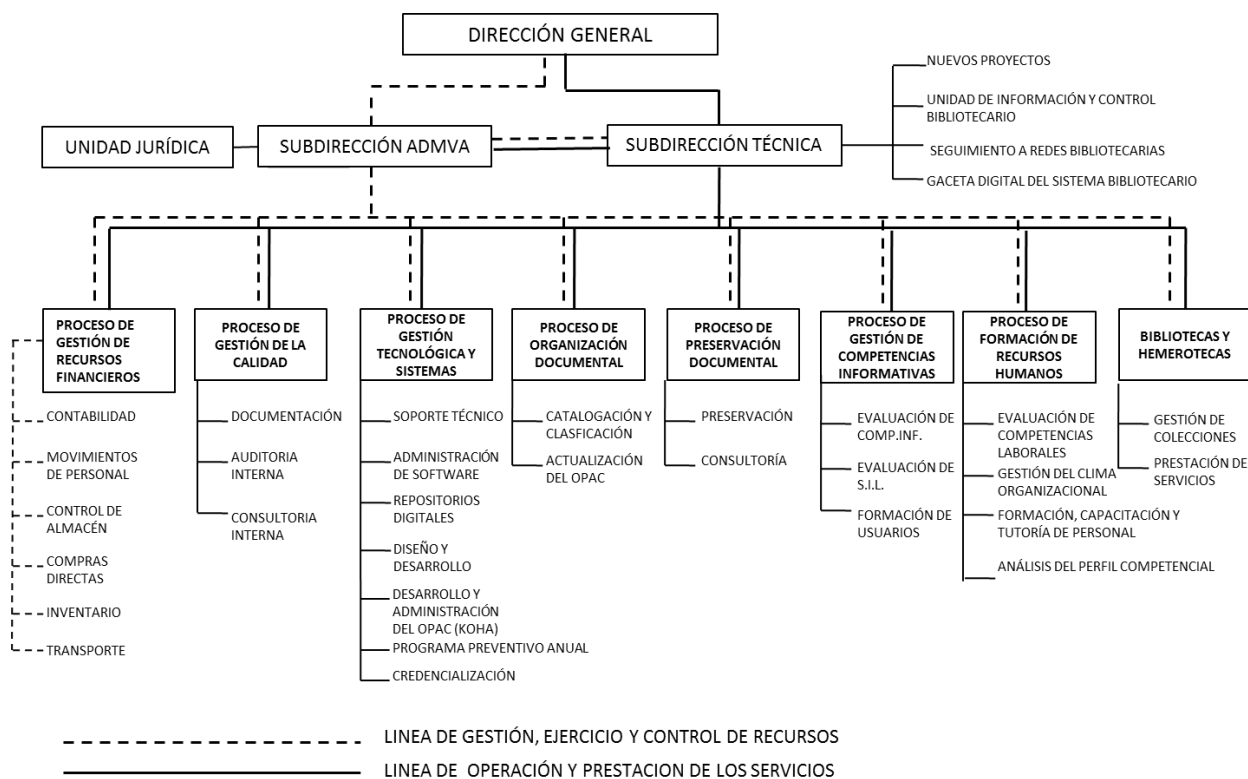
DIRECCIÓN GENERAL

NUEVOS PROYECTOS

UNIDAD DE INFORMACIÓN Y CONTROL BIBLIOTECARIO

SEGUIMIENTO A REDES BIBLIOTECARIAS

GACETA DIGITAL DEL SISTEMA BIBLIOTECARIO

UNIDAD JURÍDICA

SUBDIRECCIÓN ADMVA

SUBDIRECCIÓN TÉCNICA

PROCESO DE GESTIÓN DE RECURSOS FINANCIEROS

CONTABILIDAD

MOVIMIENTOS DE PERSONAL

CONTROL DE ALMACÉN

COMPRAS DIRECTAS

INVENTARIO

TRANSPORTE

PROCESO DE GESTIÓN DE LA CALIDAD

DOCUMENTACIÓN

AUDITORIA INTERNA

CONSULTORIA INTERNA

PROCESO DE GESTIÓN TECNOLÓGICA Y SISTEMAS

SOPORTE TÉCNICO

ADMINISTRACIÓN DE SOFTWARE

REPOSITORIOS DIGITALES

DISEÑO Y DESARROLLO

DESARROLLO Y ADMINISTRACIÓN DEL OPAC (KOHA)

PROGRAMA PREVENTIVO ANUAL

CREDENCIALIZACIÓN

PROCESO DE ORGANIZACIÓN DOCUMENTAL

CATALOGACIÓN Y CLASFICACIÓN

ACTUALIZACIÓN DEL OPAC

PROCESO DE PRESERVACIÓN DOCUMENTAL

PRESERVACIÓN

CONSULTORÍA

PROCESO DE GESTIÓN DE COMPETENCIAS INFORMATIVAS

EVALUACIÓN DE COMP.INF.

EVALUACIÓN DE S.I.L.

FORMACIÓN DE USUARIOS

PROCESO DE FORMACIÓN DE RECURSOS HUMANOS

EVALUACIÓN DE COMPETENCIAS LABORALES

GESTIÓN DEL CLIMA ORGANIZACIONAL

FORMACIÓN, CAPACITACIÓN Y TUTORÍA DE PERSONAL

ANÁLISIS DEL PERFIL COMPETENCIAL

BIBLIOTECAS Y HEMEROTECAS

GESTIÓN DE COLECCIONES

PRESTACIÓN DE SERVICIOS

LINEA DE GESTIÓN, EJERCICIO Y CONTROL DE RECURSOS

LINEA DE OPERACIÓN Y PRESTACION DE LOS SERVICIOS